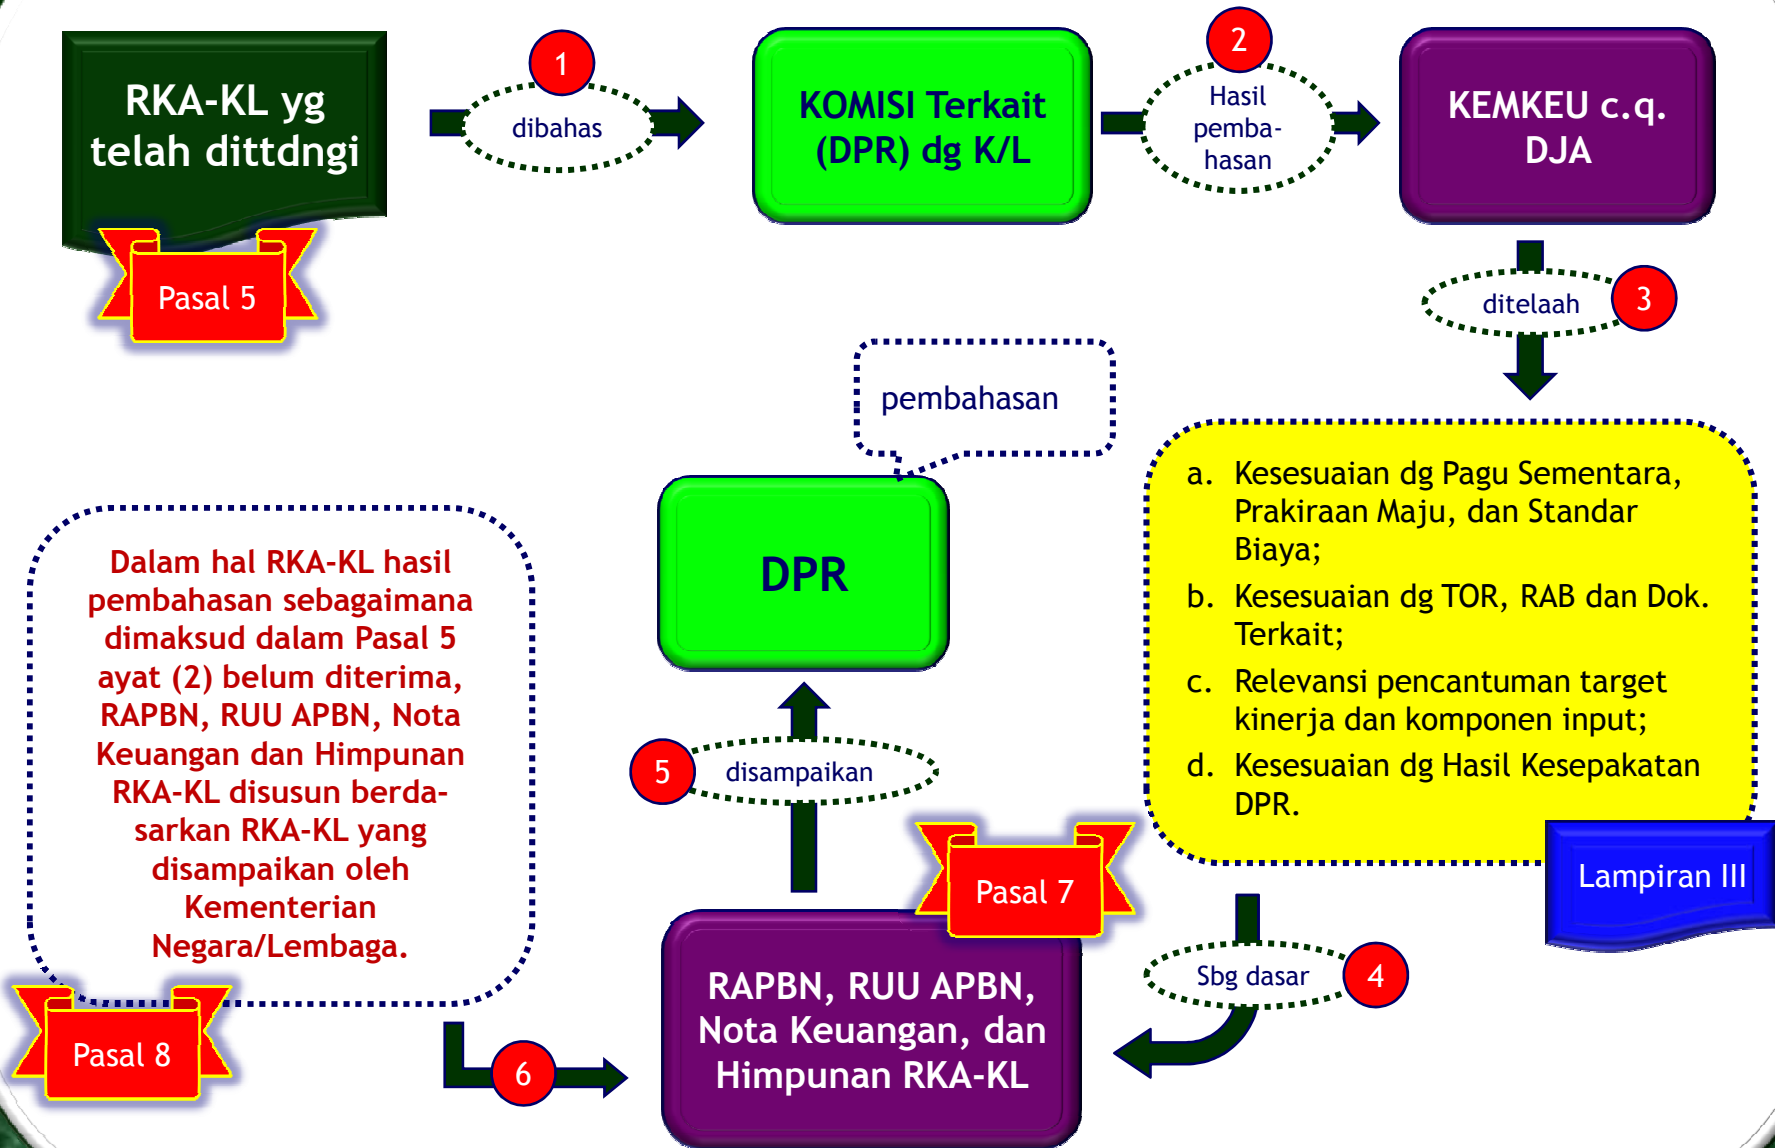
RKA-KL yg telah dittdngi

Pasal 5

1

dibahas

KOMISI Terkait (DPR) dg K/L

2

Hasil pembahasan

KEMKEU c.q. DJA

ditelaah

3

pembahasan

DPR

a. Kesesuaian dg Pagu Sementara, Prakiraan Maju, dan Standar Biaya;

b. Kesesuaian dg TOR, RAB dan Dok. Terkait;

c. Relevansi pencantuman target kinerja dan komponen input;

d. Kesesuaian dg Hasil Kesepakatan DPR.

Lampiran III

Dalam hal RKA-KL hasil pembahasan sebagaimana dimaksud dalam Pasal 5 ayat (2) belum diterima, RAPBN, RUU APBN, Nota Keuangan dan Himpunan RKA-KL disusun berdasarkan RKA-KL yang disampaikan oleh Kementerian Negara/Lembaga.

5

disampaikan

Pasal 7

Sbg dasar

4

Pasal 8

6

RAPBN, RUU APBN, Nota Keuangan, dan Himpunan RKA-KL